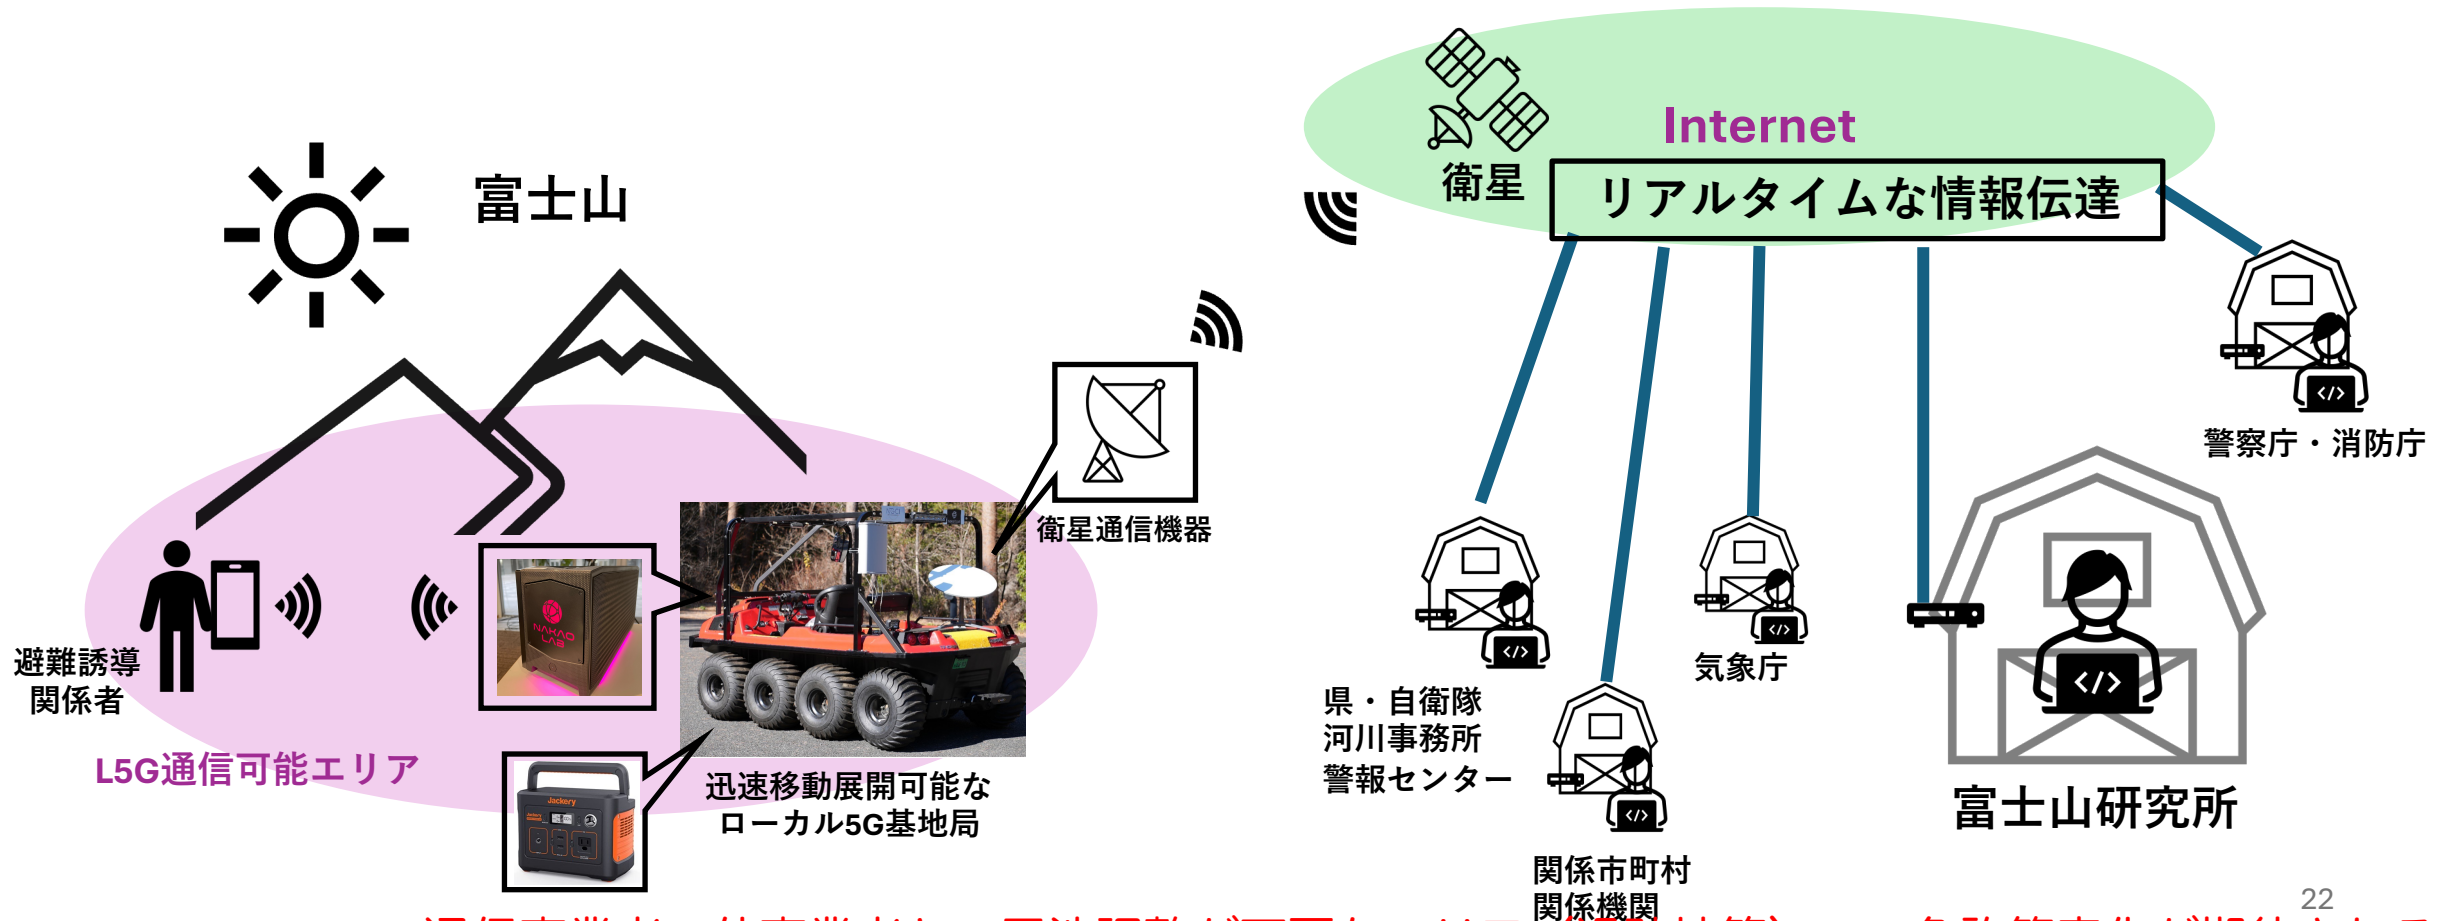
富士山

Internet

衛星

リアルタイムな情報伝達

警察庁・消防庁

衛星通信機器

避難誘導関係者

L5G通信可能エリア

迅速移動展開可能なローカル5G基地局

県・自衛隊
河川事務所
警報センター

気象庁

関係市町村
関係機関

富士山研究所

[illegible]

22